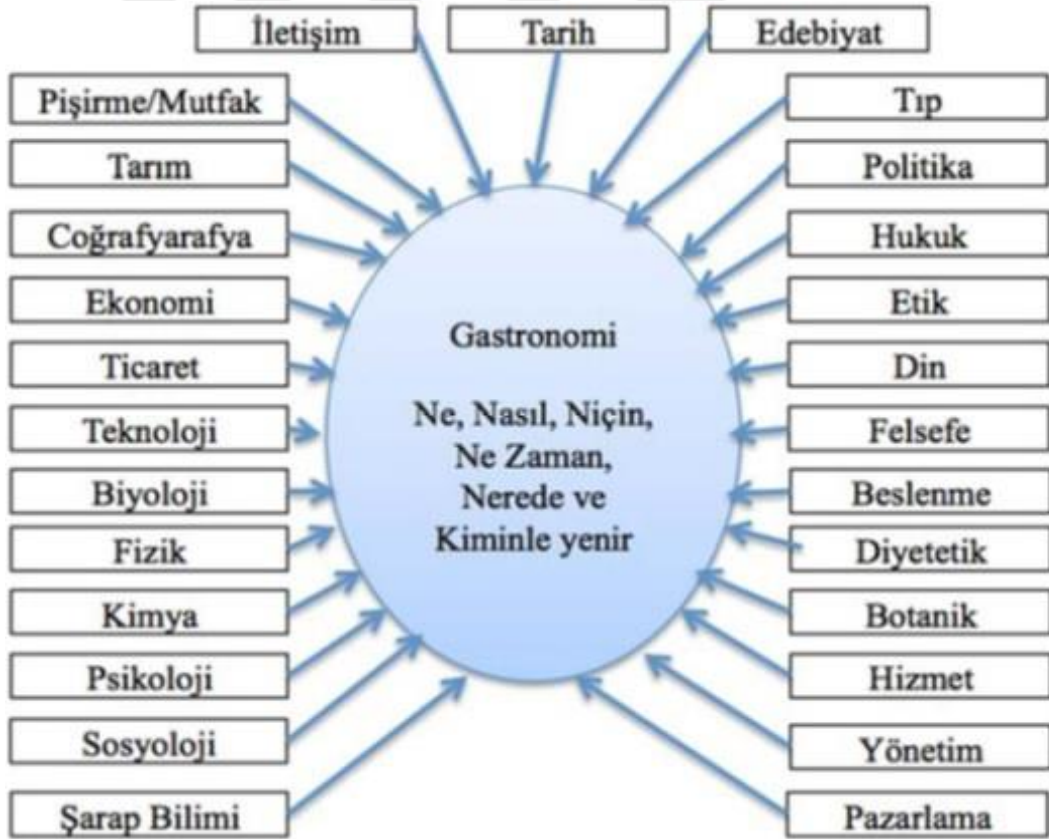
İletişim
Tarih
Edebiyat
Pişirme/Mutfak
Tıp
Tarım
Politika
Coğrafyarafya
Hukuk
Ekonomi
Etik
Ticaret
Din
Teknoloji
Felsefe
Biyoloji
Beslenme
Fizik
Diyetetik
Kimya
Botanik
Psikoloji
Hizmet
Sosyoloji
Yönetim
Şarap Bilimi
Pazarlama

Gastronomi

Ne, Nasıl, Niçin, Ne Zaman, Nerede ve Kiminle yenir